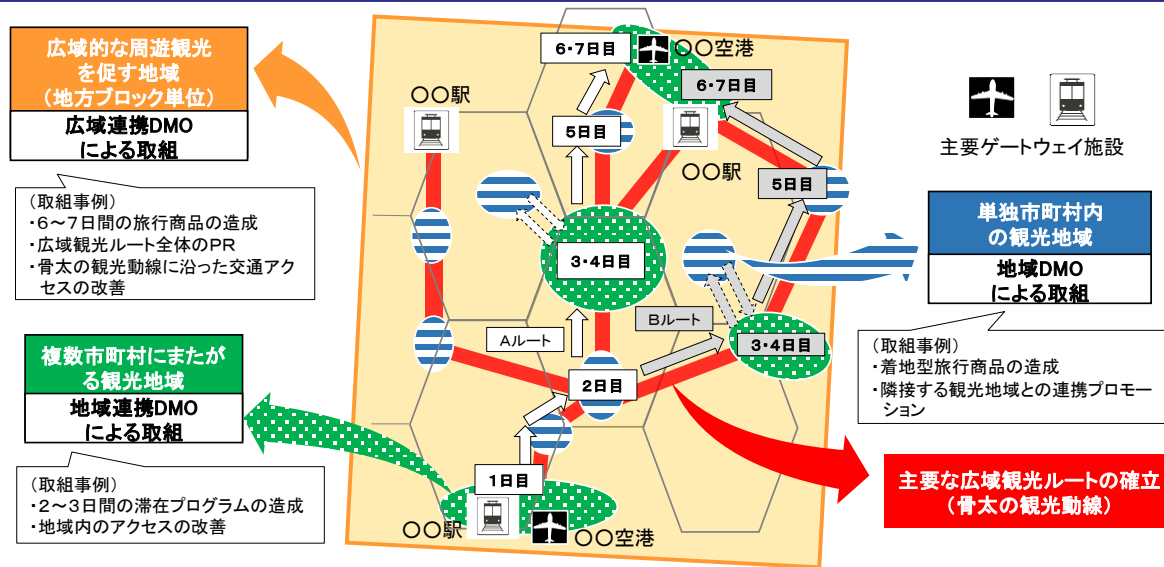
広域的な周遊観光を促す地域
（地方ブロック単位）

広域連携DMO
による取組

（取組事例）
・6～7日間の旅行商品の造成
・広域観光ルート全体のPR
・骨太の観光動線に沿った交通アクセスの改善

複数市町村にまたがる観光地域

地域連携DMO
による取組

（取組事例）
・2～3日間の滞在プログラムの造成
・地域内のアクセスの改善

〇〇駅

6･7日目

〇〇空港

6･7日目

5日目

〇〇駅

5日目

3･4日目

Aルート

Bルート

3･4日目

2日目

1日目

〇〇駅

〇〇空港

主要ゲートウェイ施設

単独市町村内の観光地域

地域DMO
による取組

（取組事例）
・着地型旅行商品の造成
・隣接する観光地域との連携プロモーション

主要な広域観光ルートの確立
（骨太の観光動線）